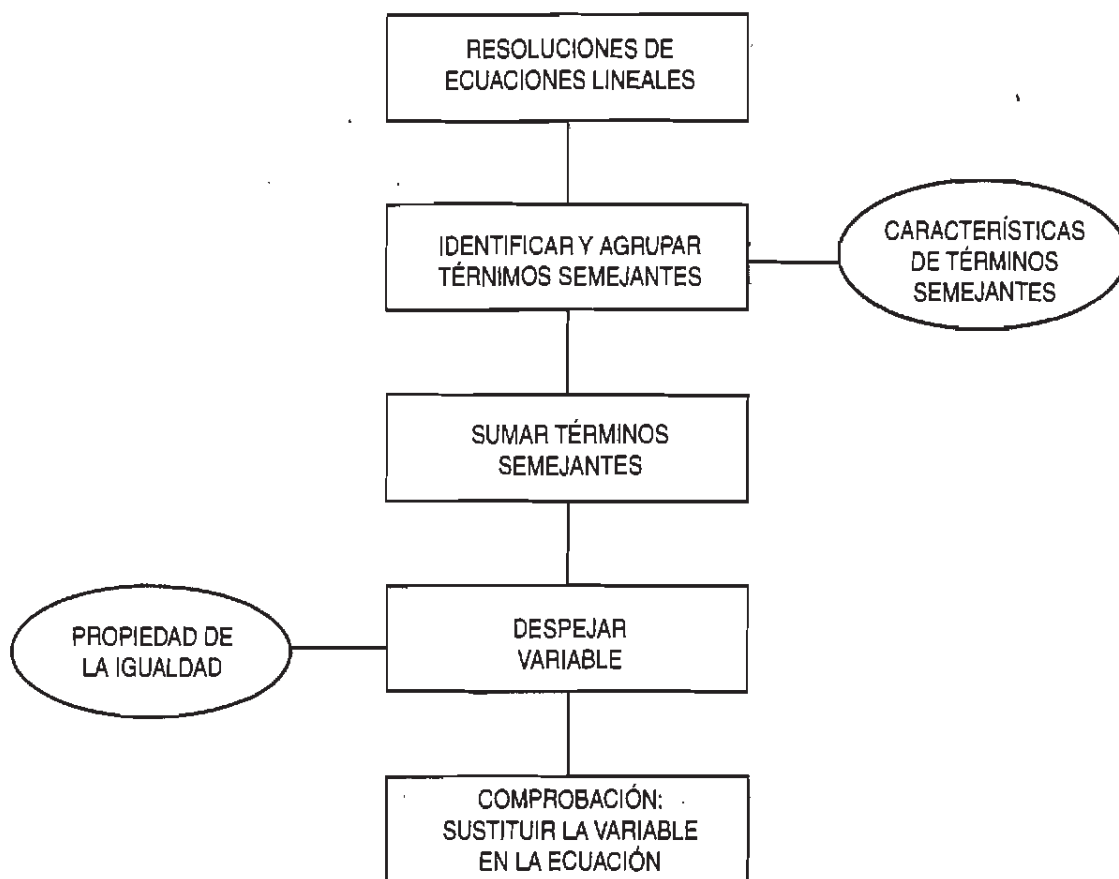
RESOLUCIONES DE ECUACIONES LINEALES

IDENTIFICAR Y AGRUPAR TÉRNIMOS SEMEJANTES

CARACTERÍSTICAS DE TÉRMINOS SEMEJANTES

SUMAR TÉRMINOS SEMEJANTES

PROPIEDAD DE LA IGUALDAD

DESPEJAR VARIABLE

COMPROBACIÓN: SUSTITUIR LA VARIABLE EN LA ECUACIÓN